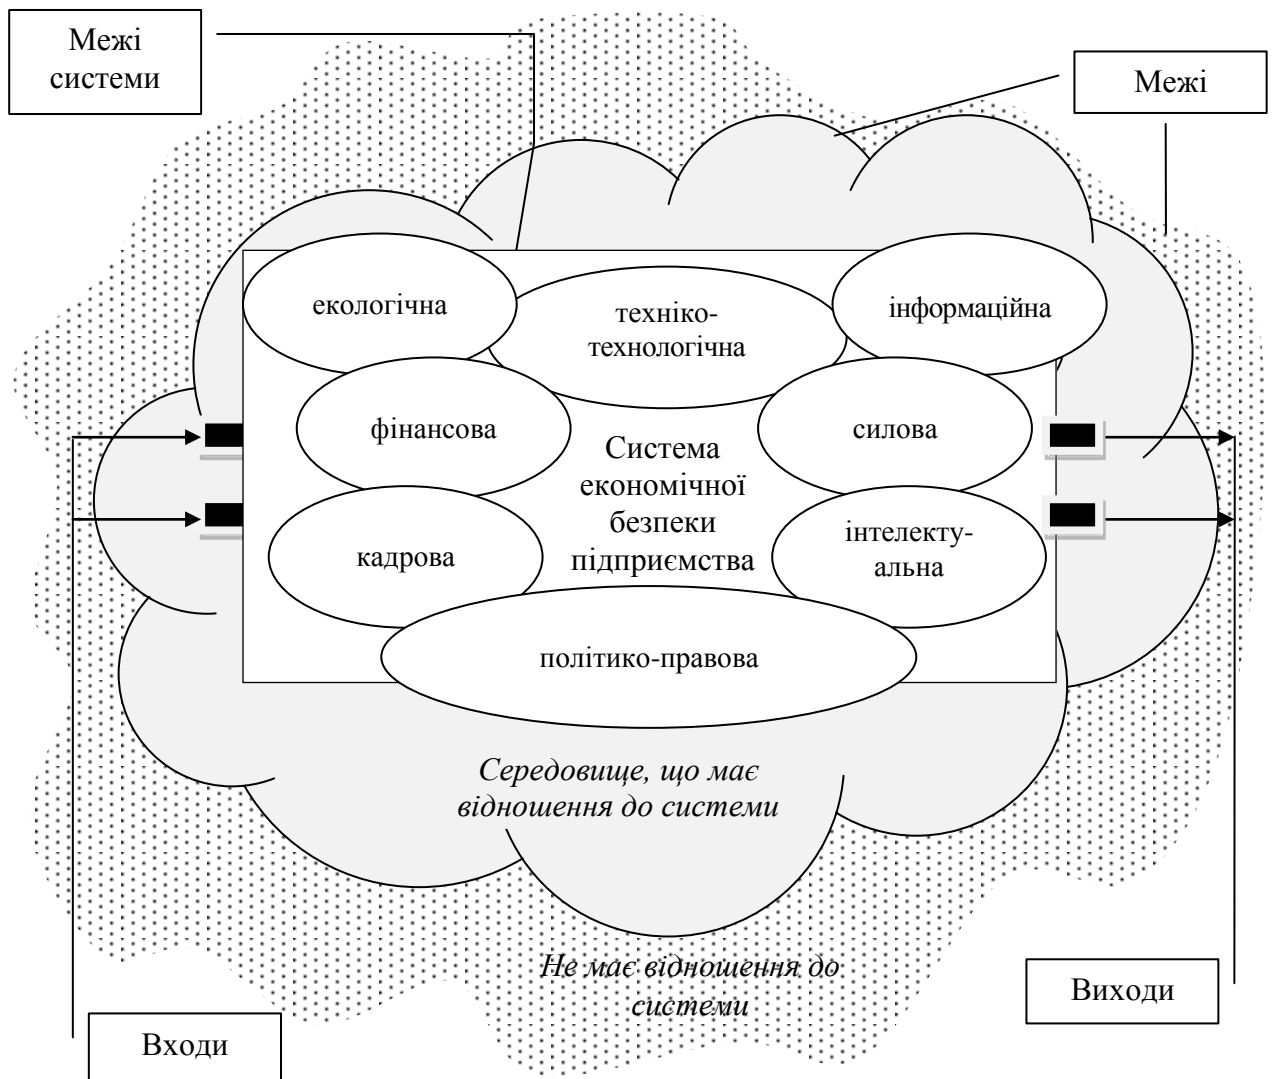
Межі системи

Межі

екологічна

техніко-технологічна

інформаційна

фінансова

Система економічної безпеки підприємства

силова

кадрова

інтелекту-альна

політико-правова

Середовище, що має відношення до системи

Не має відношення до системи

Виходи

Входи